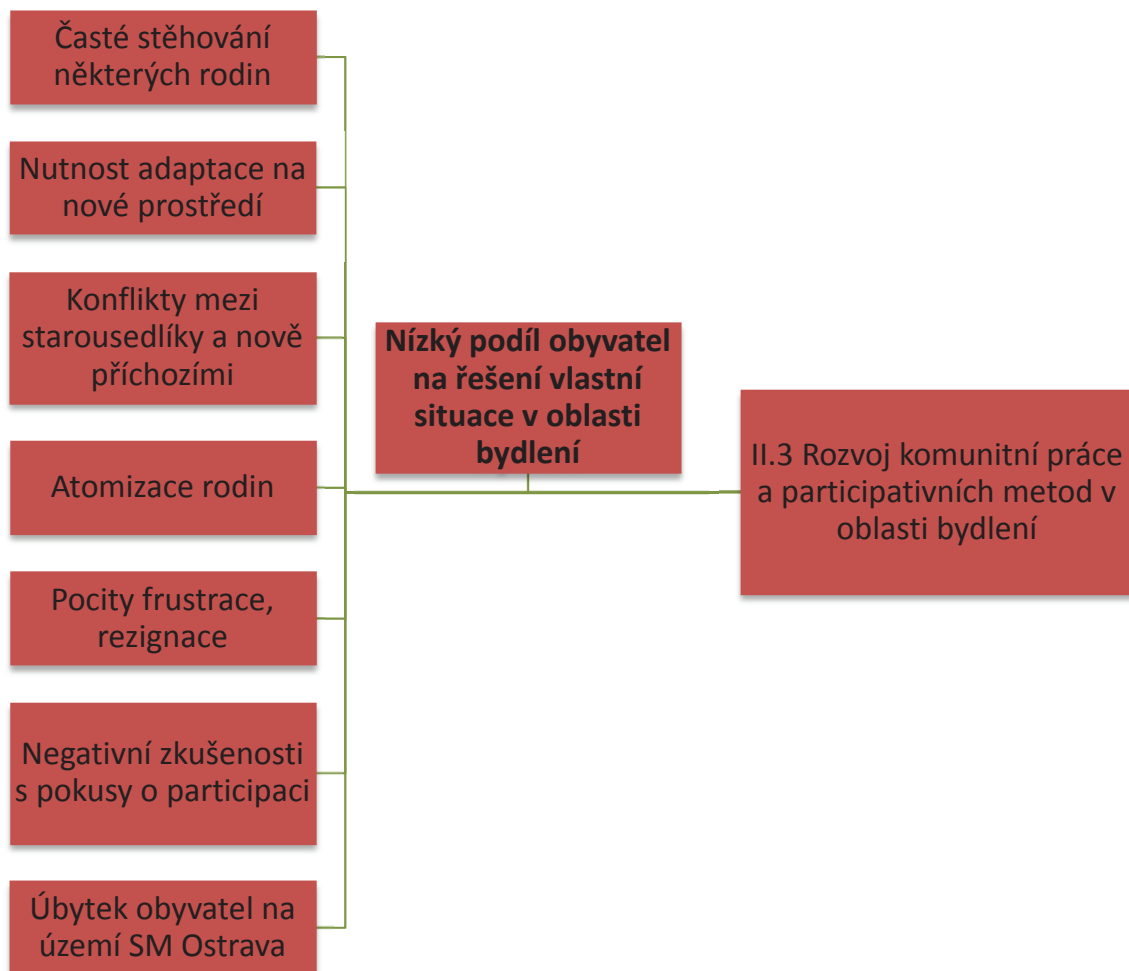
Časté stěhování některých rodin

Nutnost adaptace na nové prostředí

Konflikty mezi starousedlíky a nově příchozími

Atomizace rodin

Pocity frustrace, rezignace

Negativní zkušenosti s pokusy o participaci

Úbytek obyvatel na území SM Ostrava

**Nízký podíl obyvatel na řešení vlastní situace v oblasti bydlení**

II.3 Rozvoj komunitní práce a participativních metod v oblasti bydlení